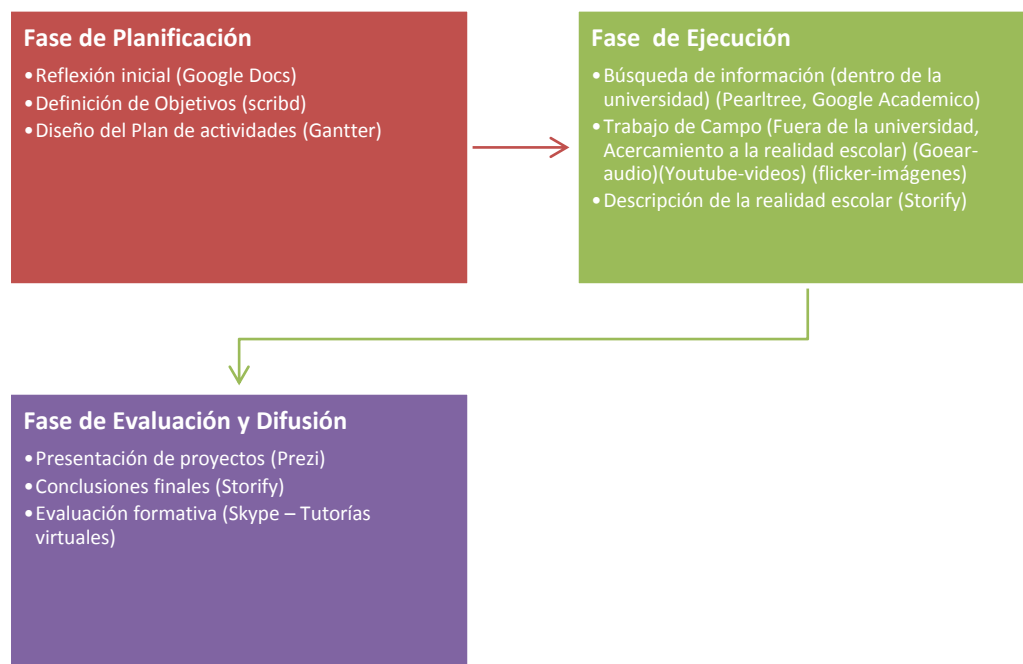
Fase de Planificación

• Reflexión inicial (Google Docs)
• Definición de Objetivos (scribd)
• Diseño del Plan de actividades (Gantter)

Fase de Ejecución

• Búsqueda de información (dentro de la universidad) (Pearltree, Google Academico)
• Trabajo de Campo (Fuera de la universidad, Acercamiento a la realidad escolar) (Goear-audio)(Youtube-videos) (flicker-imágenes)
• Descripción de la realidad escolar (Storify)

Fase de Evaluación y Difusión

• Presentación de proyectos (Prezi)
• Conclusiones finales (Storify)
• Evaluación formativa (Skype – Tutorías virtuales)